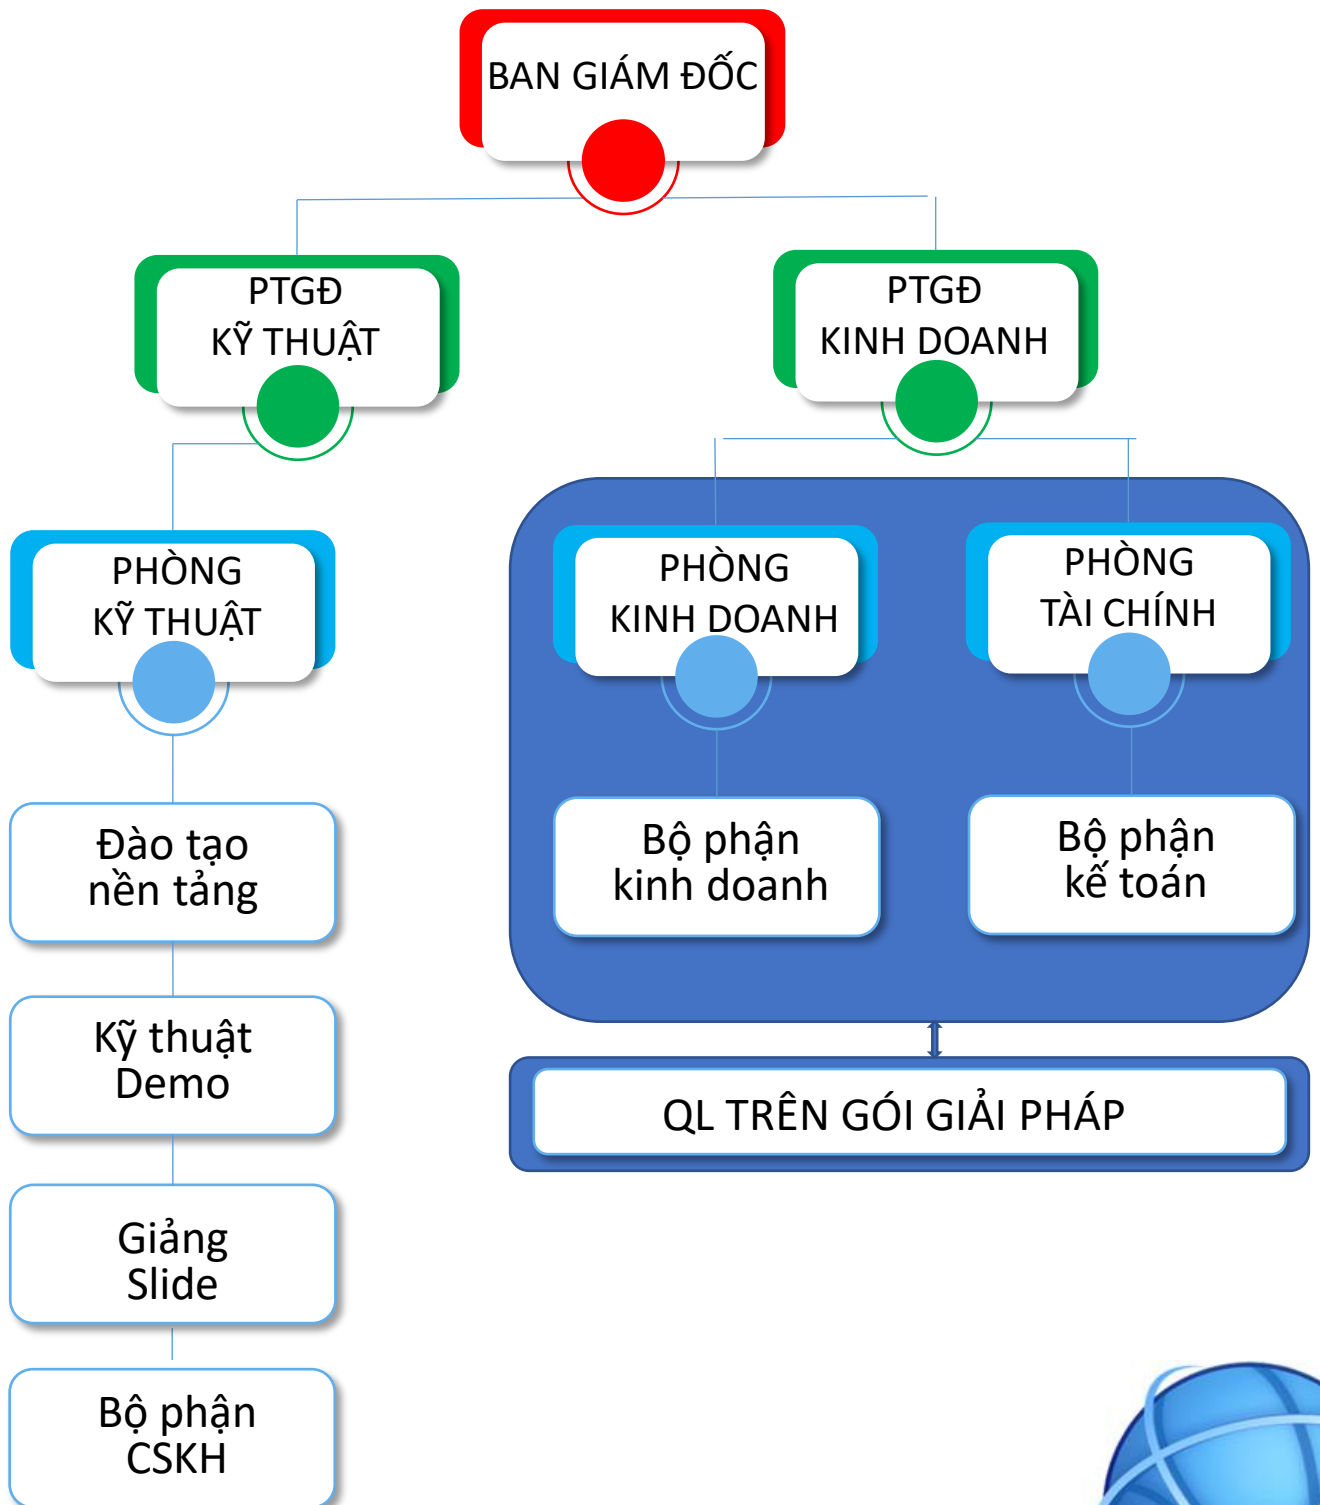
BAN GIÁM ĐỐC

PTGĐ
KỸ THUẬT

PTGĐ
KINH DOANH

PHÒNG
KỸ THUẬT

PHÒNG
KINH DOANH

PHÒNG
TÀI CHÍNH

Đào tạo
nền tảng

Bộ phận
kinh doanh

Bộ phận
kế toán

Kỹ thuật
Demo

QL TRÊN GÓI GIẢI PHÁP

Giảng
Slide

Bộ phận
CSKH